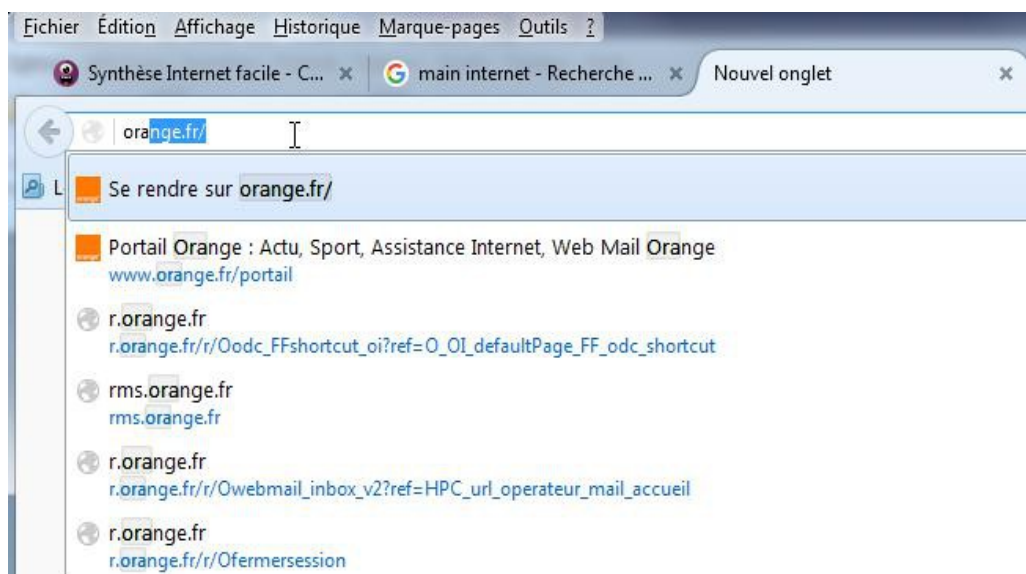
Fichier Édition Affichage Historique Marque-pages Outils ?

Synthèse Internet facile - C... × main internet - Recherche ... × Nouvel onglet ×

orange.fr/

L

Se rendre sur orange.fr/

Portail Orange : Actu, Sport, Assistance Internet, Web Mail Orange
www.orange.fr/portail

r.orange.fr
r.orange.fr/r/Oodc_FFshortcut_oi?ref=O_OI_defaultPage_FF_odc_shortcut

rms.orange.fr
rms.orange.fr

r.orange.fr
r.orange.fr/r/Owebmail_inbox_v2?ref=HPC_url_operateur_mail_accueil

r.orange.fr
r.orange.fr/r/Ofermersession